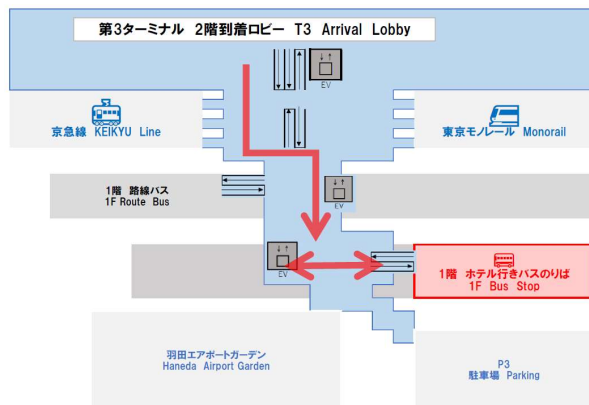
第3ターミナル 2階到着ロビー T3 Arrival Lobby

EV

京急線 KEIKYU Line

東京モノレール Monorail

1階 路線バス
1F Route Bus

EV

EV

1階 ホテル行きバスのりば
1F Bus Stop

羽田エアポートガーデン
Haneda Airport Garden

P3
駐車場 Parking